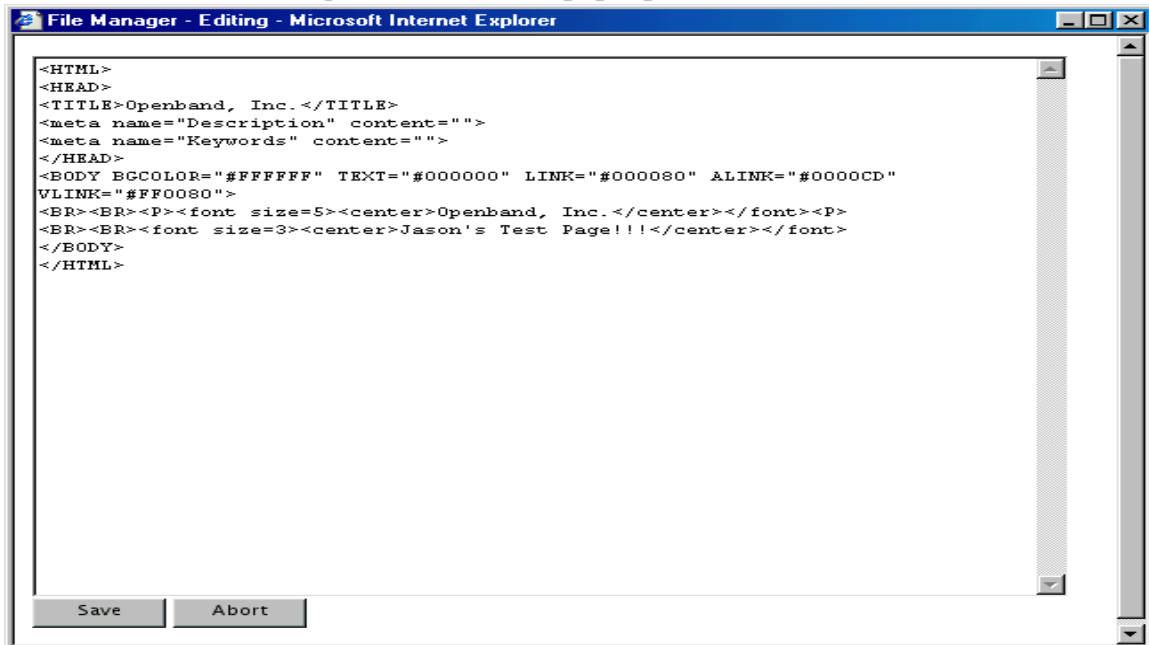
File Manager - Editing - Microsoft Internet Explorer

<HTML>
<HEAD>
<TITLE>Openband, Inc.</TITLE>
<meta name="Description" content="">
<meta name="Keywords" content="">
</HEAD>
<BODY BGCOLOR="#FFFFFF" TEXT="#000000" LINK="#000080" ALINK="#0000CD" VLINK="#FF0080">
<BR><BR><P><font size=5><center>Openband, Inc.</center></font><P>
<BR><BR><font size=3><center>Jason's Test Page!!!</center></font>
</BODY>
</HTML>

Save Abort